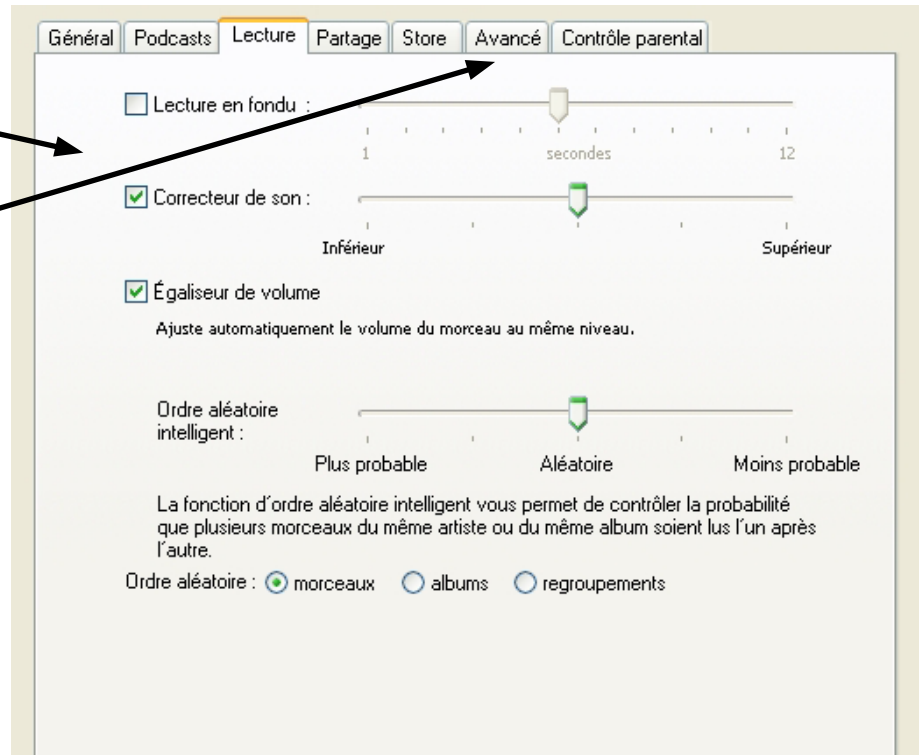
Général | Podcasts | Lecture | Partage | Store | Avancé | Contrôle parental

Lecture en fondu :

1 secondes 12

Correcteur de son :

Inférieur Supérieur

Égaliseur de volume

Ajuste automatiquement le volume du morceau au même niveau.

Ordre aléatoire intelligent :

Plus probable Aléatoire Moins probable

La fonction d´ordre aléatoire intelligent vous permet de contrôler la probabilité que plusieurs morceaux du même artiste ou du même album soient lus l´un après l´autre.

Ordre aléatoire : morceaux albums regroupements